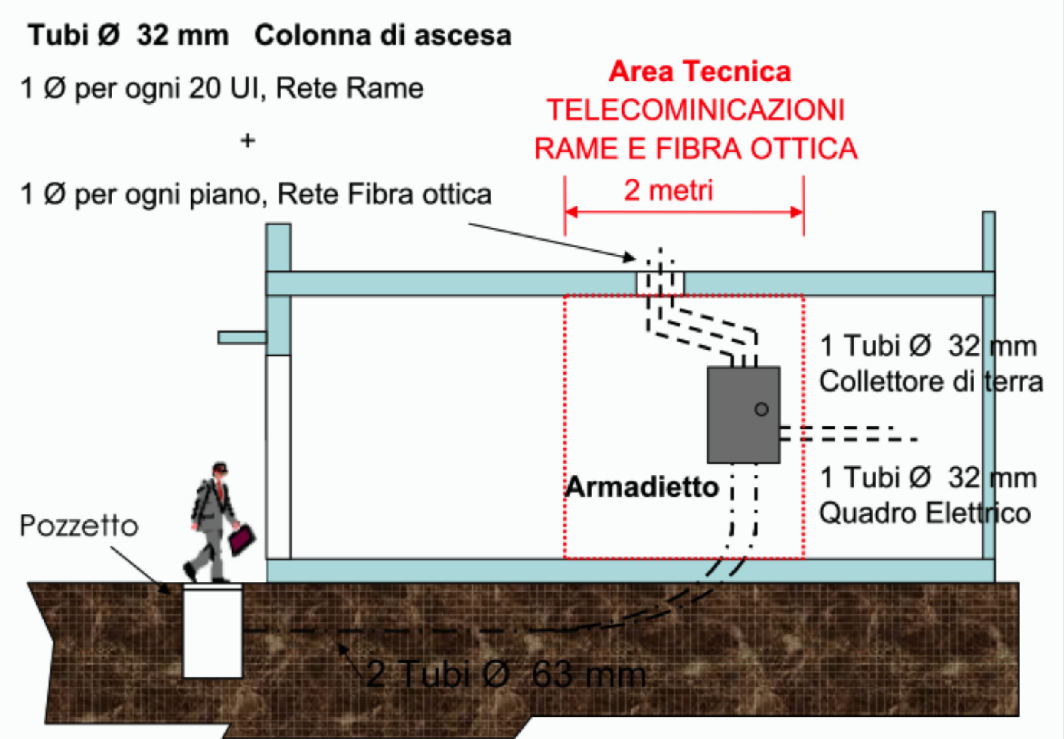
Tubi Ø 32 mm Colonna di ascesa

1 Ø per ogni 20 UI, Rete Rame

+

1 Ø per ogni piano, Rete Fibra ottica

Area Tecnica
TELECOMINICAZIONI
RAME E FIBRA OTTICA

2 metri

1 Tubi Ø 32 mm
Collettore di terra

1 Tubi Ø 32 mm
Quadro Elettrico

Armadietto

Pozzetto

2 Tubi Ø 63 mm